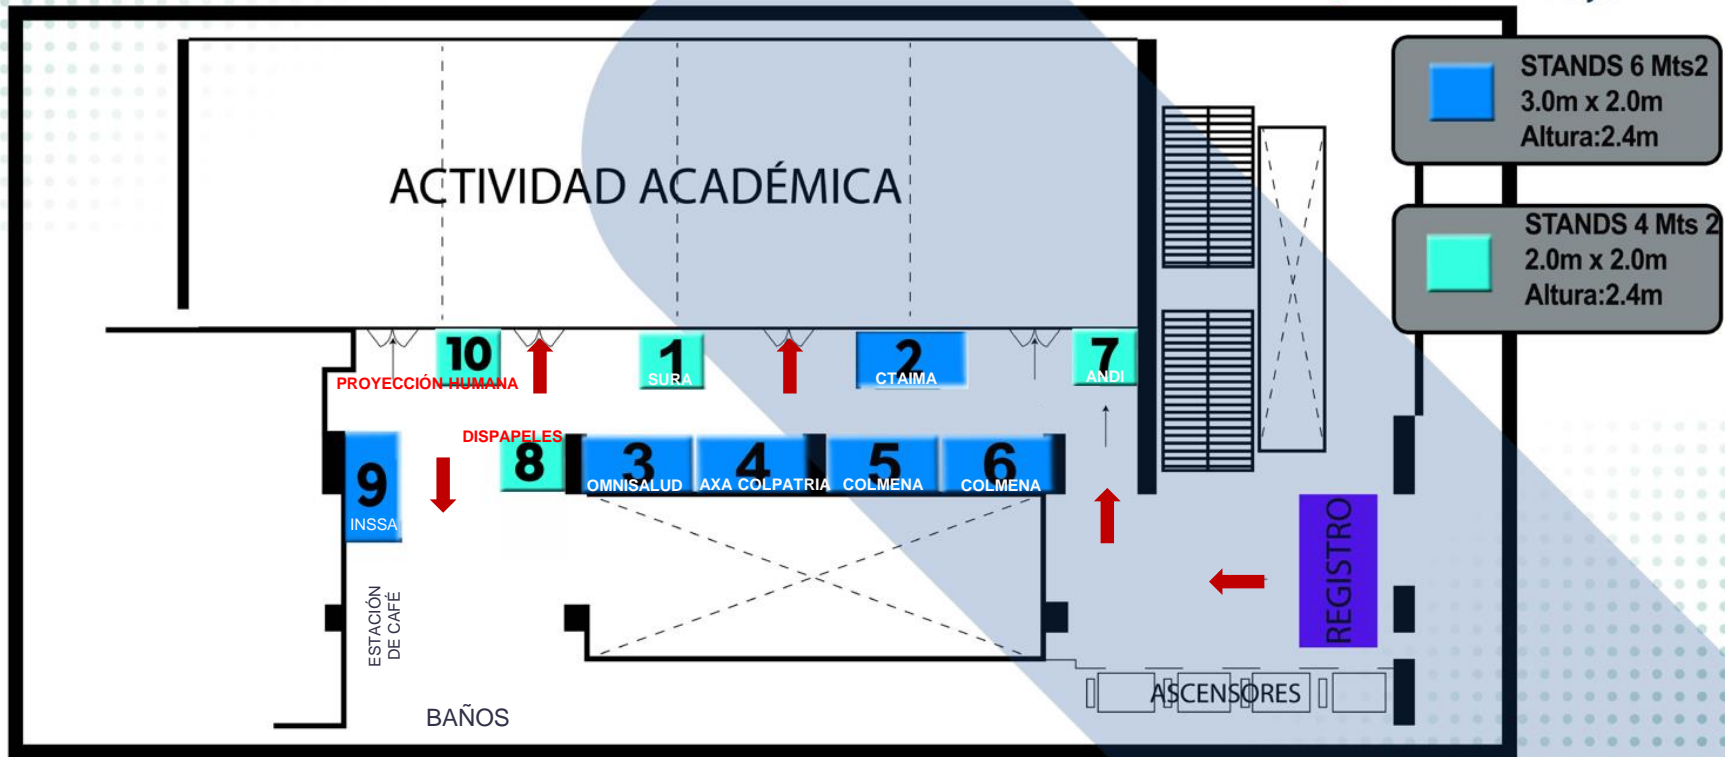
ACTIVIDAD ACADÉMICA

STANDS 6 Mts2
3.0m x 2.0m
Altura:2.4m

STANDS 4 Mts 2
2.0m x 2.0m
Altura:2.4m

10
PROYECCIÓN HUMANA

1
SURA

2
CTAIMA

7
ANDI

DISPAPELES
8

9
INSSA

3
OMNISALUD

4
AXA COLPATRIA

5
COLMENA

6
COLMENA

REGISTRO

ESTACIÓN DE CAFÉ

BAÑOS

ASCENSORES